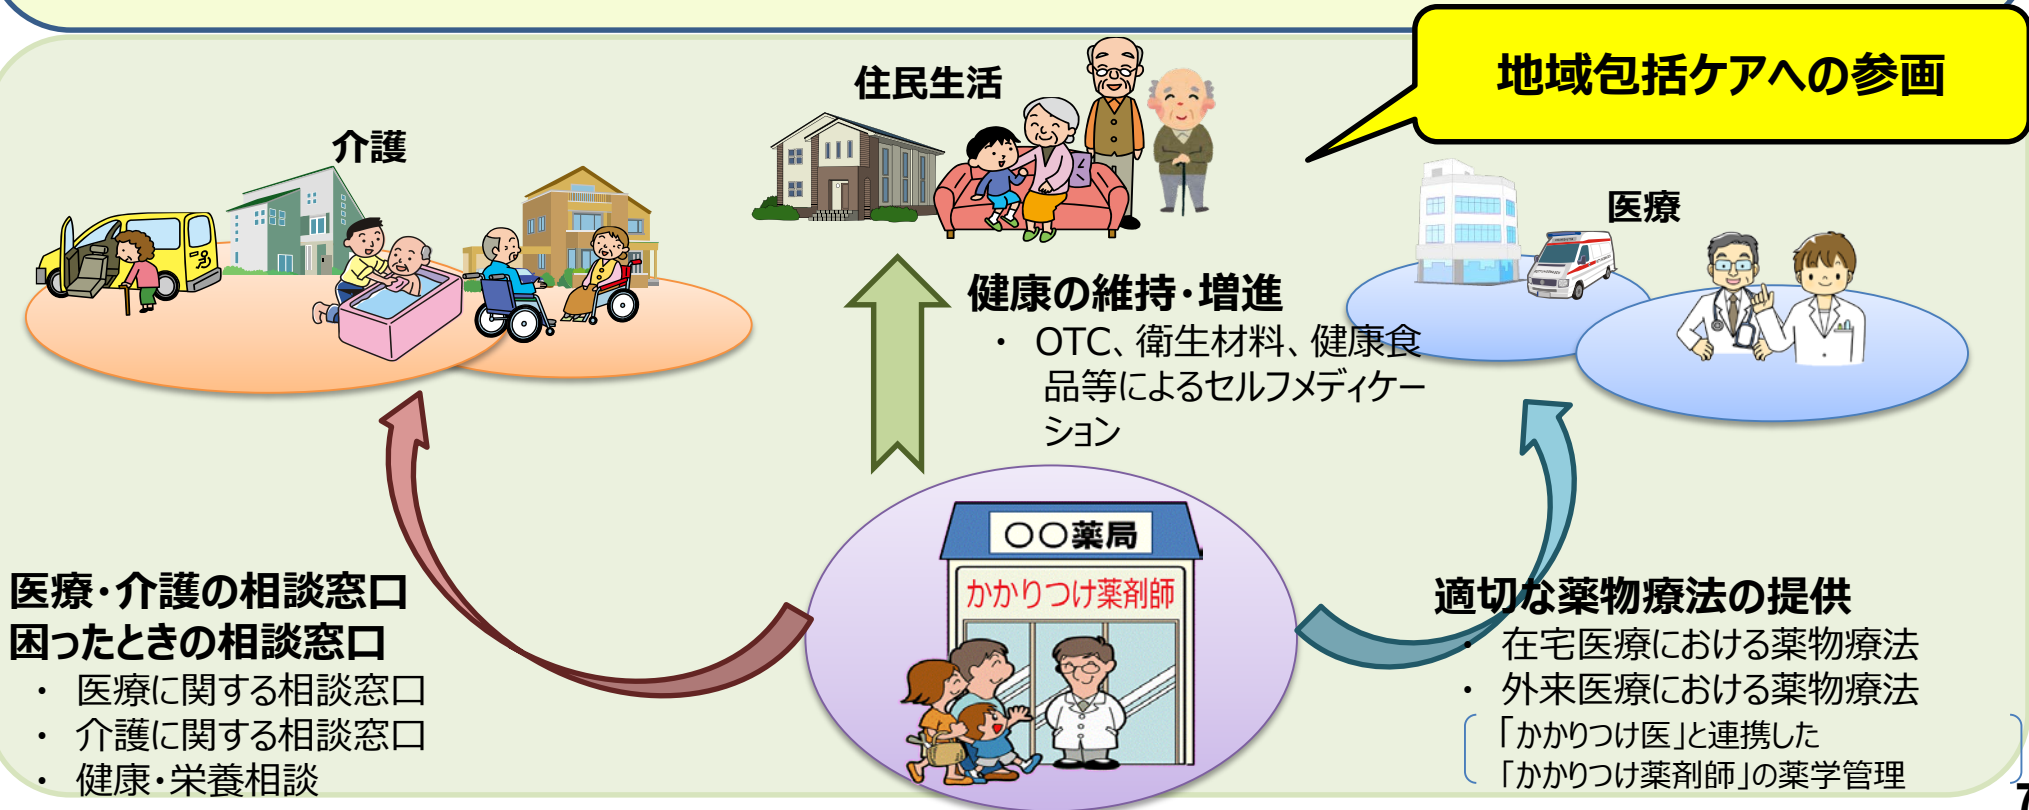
地域包括ケアへの参画

住民生活

介護

医療

健康の維持・増進
・ OTC、衛生材料、健康食品等によるセルフメディケーション

○○薬局
かかりつけ薬剤師

医療・介護の相談窓口
困ったときの相談窓口
・ 医療に関する相談窓口
・ 介護に関する相談窓口
・ 健康・栄養相談

適切な薬物療法の提供
・ 在宅医療における薬物療法
・ 外来医療における薬物療法
「かかりつけ医」と連携した
「かかりつけ薬剤師」の薬学管理

7